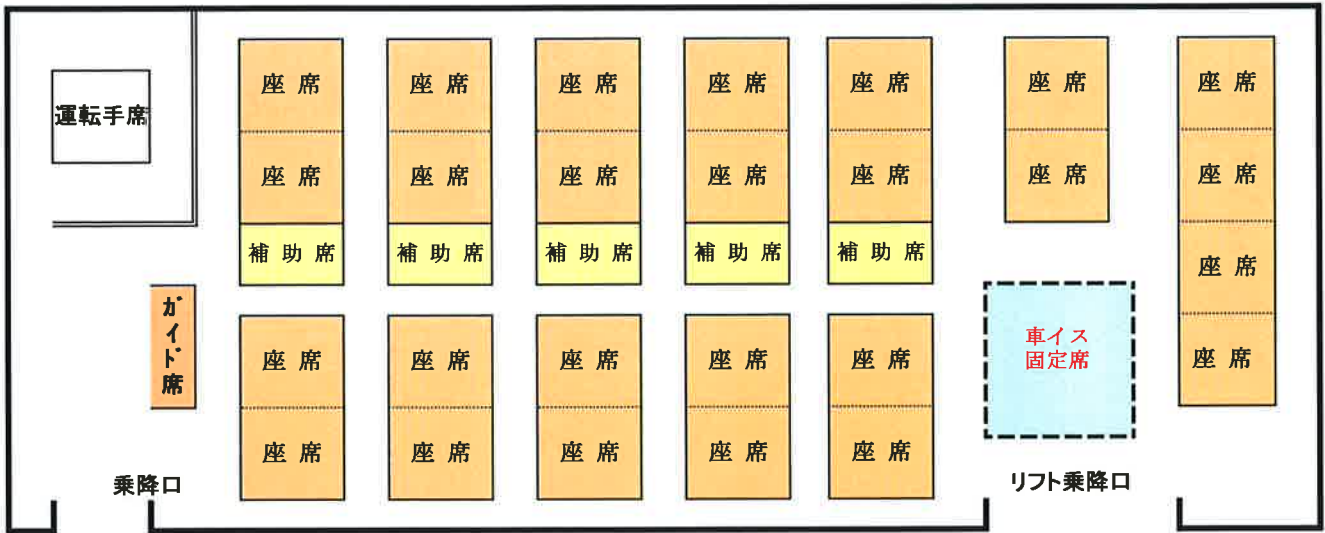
運転手席

座席
座席
補助席

座席
座席
補助席

座席
座席
補助席

座席
座席
補助席

座席
座席
補助席

座席
座席

座席
座席
座席
座席

ガイド席

座席
座席

座席
座席

座席
座席

座席
座席

座席
座席

車イス
固定席

乗降口

リフト乗降口